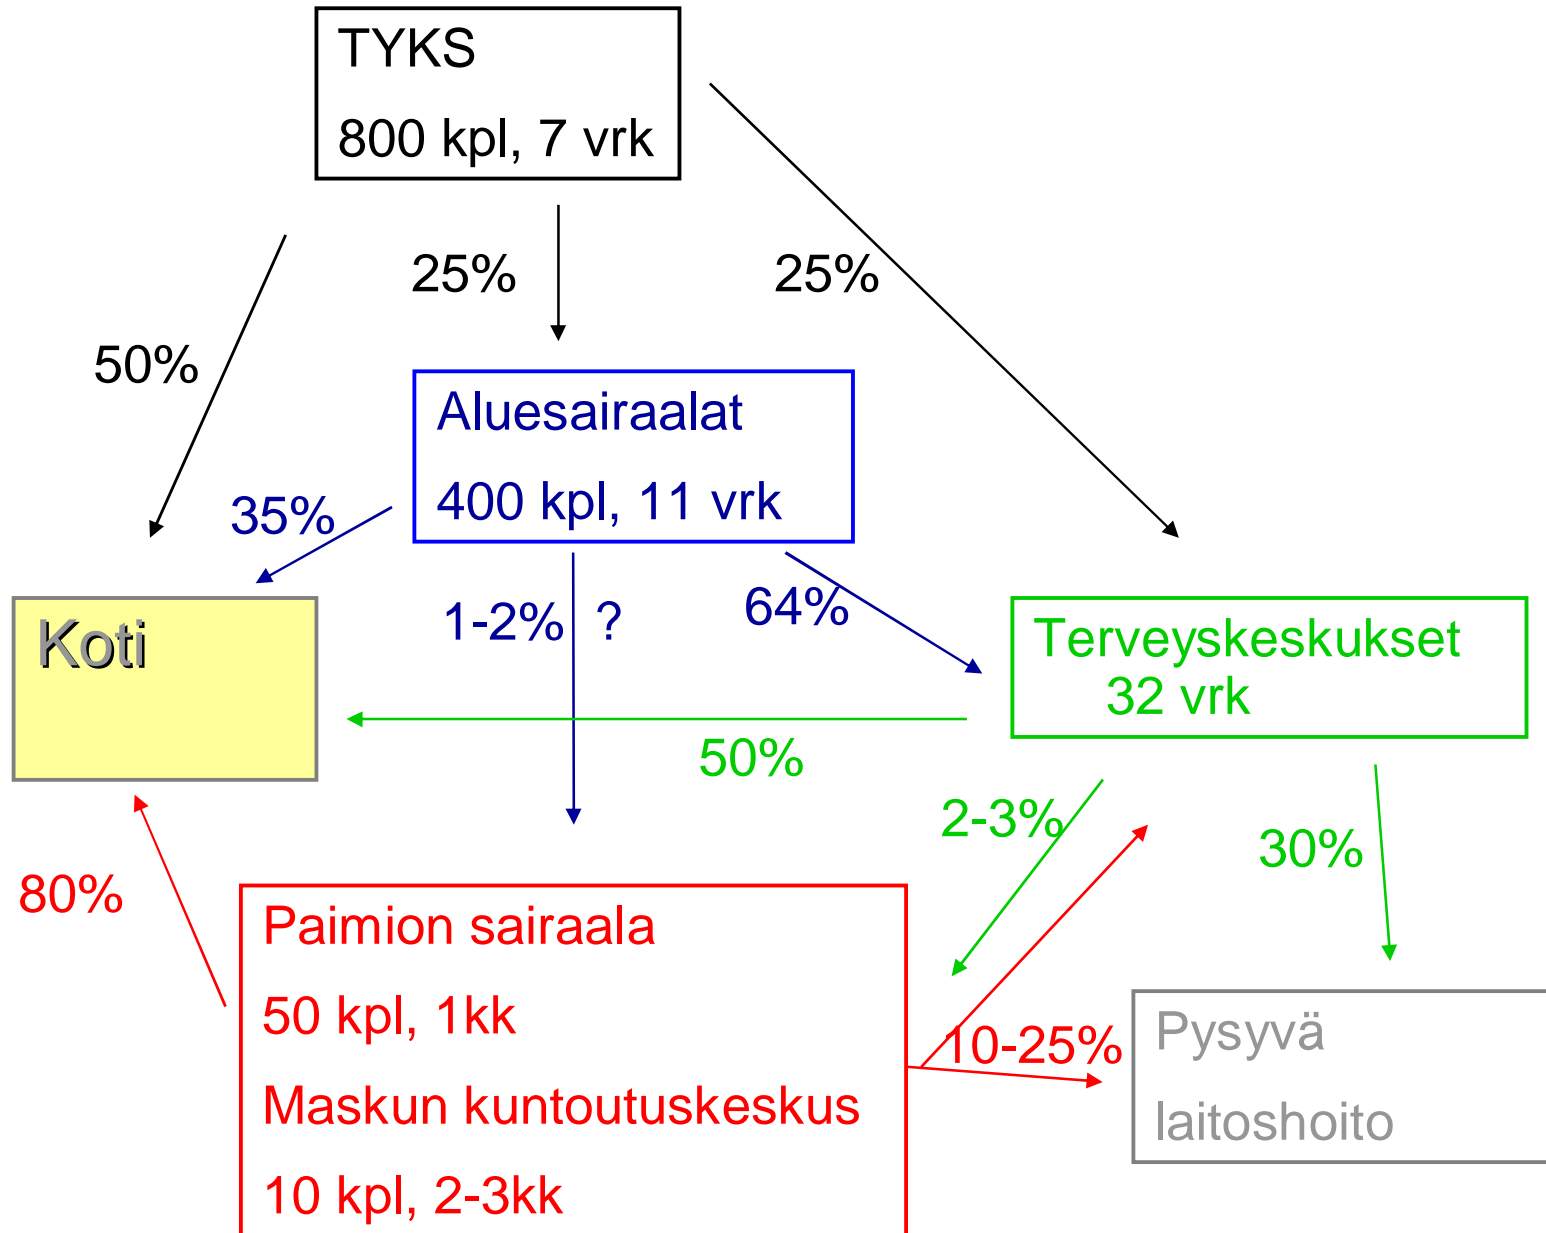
TYKS

800 kpl, 7 vrk

25%

25%

50%

Aluesairaalat

400 kpl, 11 vrk

35%

Koti

1-2% ?

64%

Terveyskeskukset
32 vrk

50%

2-3%

30%

80%

Paimion sairaala

50 kpl, 1kk

Maskun kuntoutuskeskus

10 kpl, 2-3kk

10-25%

Pysyvä

laitoshoito